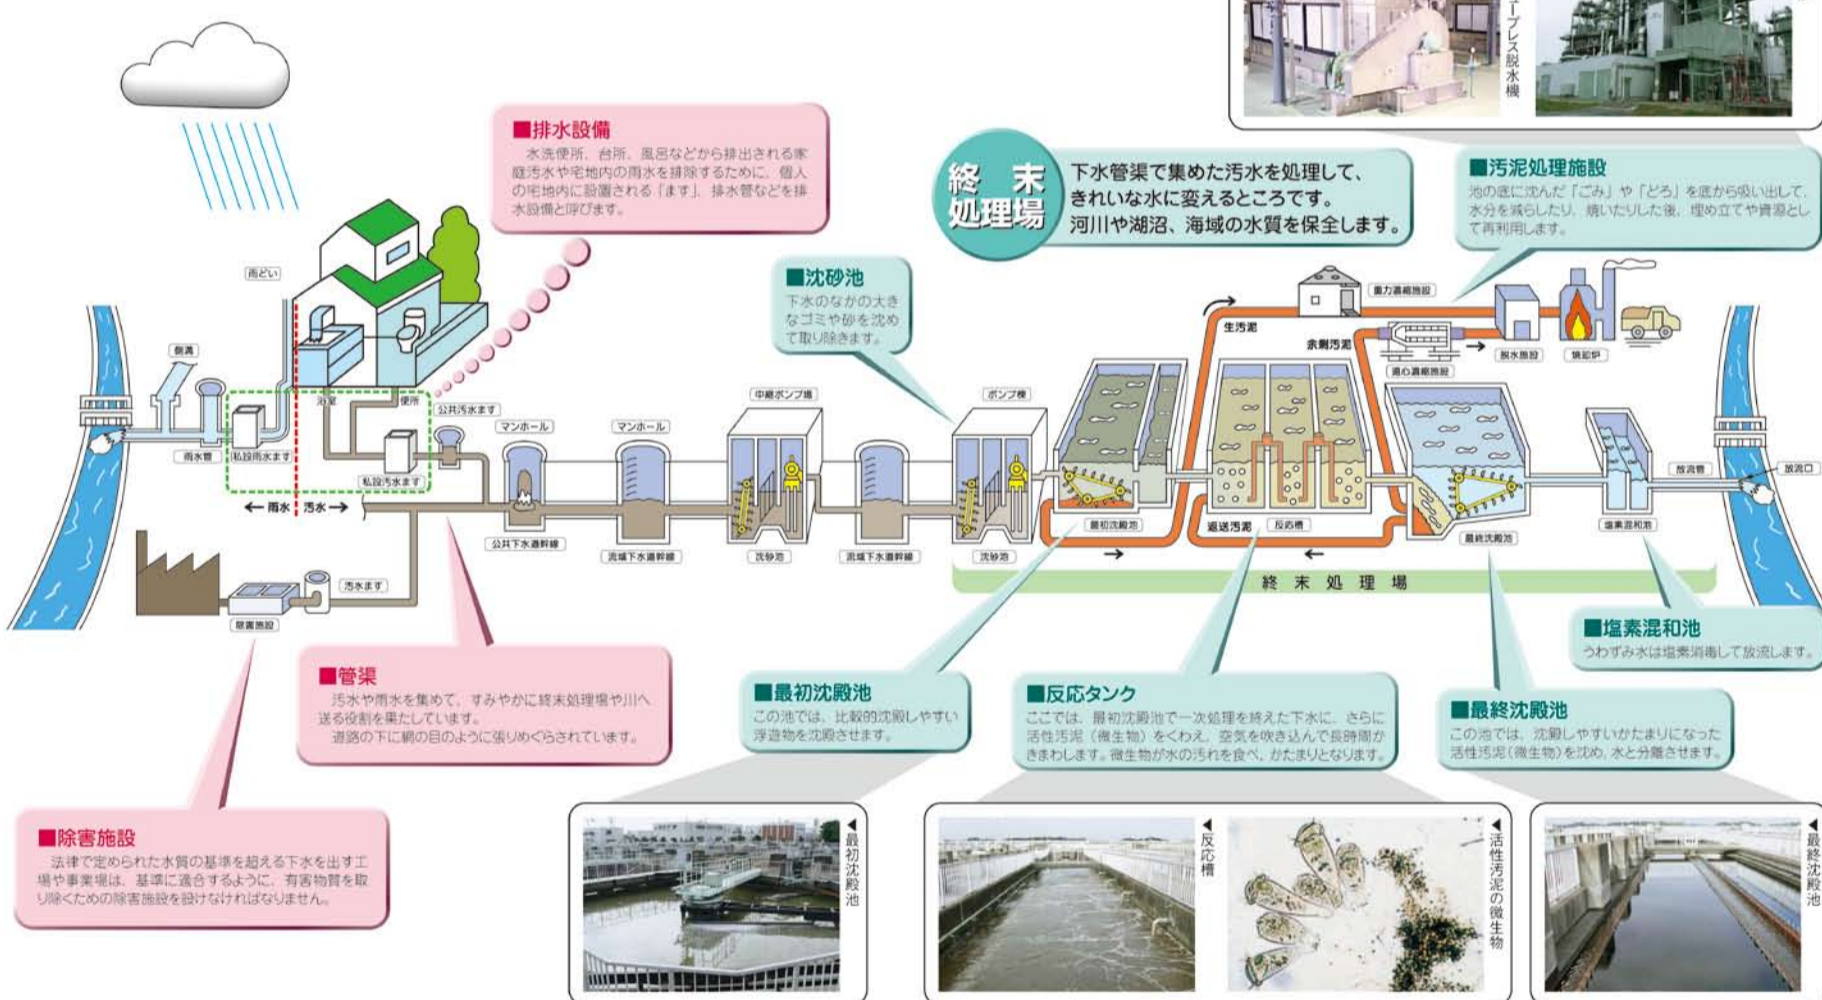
ープレス脱水機

■排水設備
水洗便所、台所、風呂などから排出される家庭汚水や宅地内の雨水を排除するために、個人の宅地内に設置される「ます」、排水管などを排水設備と呼びます。

終末処理場
下水管渠で集めた汚水を処理して、きれいな水に変えるところです。河川や湖沼、海域の水質を保全します。

■汚泥処理施設
池の底に沈んだ「ごみ」や「どろ」を底から吸い出して、水分を減らしたり、焼いたりした後、埋め立てや資源として再利用します。

■沈砂池
下水のなかの大きなゴミや砂を沈めて取り除きます。

雨どい
側溝
雨水管
私設雨水ます
浴室
便所
公共汚水ます
私設汚水ます
← 雨水 汚水 →
マンホール
マンホール
公共下水道幹線
流域下水道幹線
中継ポンプ場
沈砂池
流域下水道幹線
ポンプ棟
沈砂池
生汚泥
余剰汚泥
重力濃縮施設
遠心濃縮施設
脱水施設
焼却炉
最初沈殿池
返送汚泥
反応槽
最終沈殿池
塩素混和池
放流管
放流口
終末処理場
汚水ます
除害施設

■管渠
汚水や雨水を集めて、すみやかに終末処理場や川へ送る役割を果たしています。
道路の下に網の目のように張りめぐらされています。

■最初沈殿池
この池では、比較的沈殿しやすい浮遊物を沈殿させます。

■反応タンク
ここでは、最初沈殿池で一次処理を終えた下水に、さらに活性汚泥（微生物）をくわえ、空気を吹き込んで長時間かきまわします。微生物が水の汚れを食べ、かたまりとなります。

■最終沈殿池
この池では、沈殿しやすいかたまりになった活性汚泥（微生物）を沈め、水と分離させます。

■塩素混和池
うわずみ水は塩素消毒して放流します。

■除害施設
法律で定められた水質の基準を超える下水を出す工場や事業場は、基準に適合するように、有害物質を取り除くための除害施設を設けなければなりません。

◀最初沈殿池
◀反応槽
◀活性汚泥の微生物
◀最終沈殿池